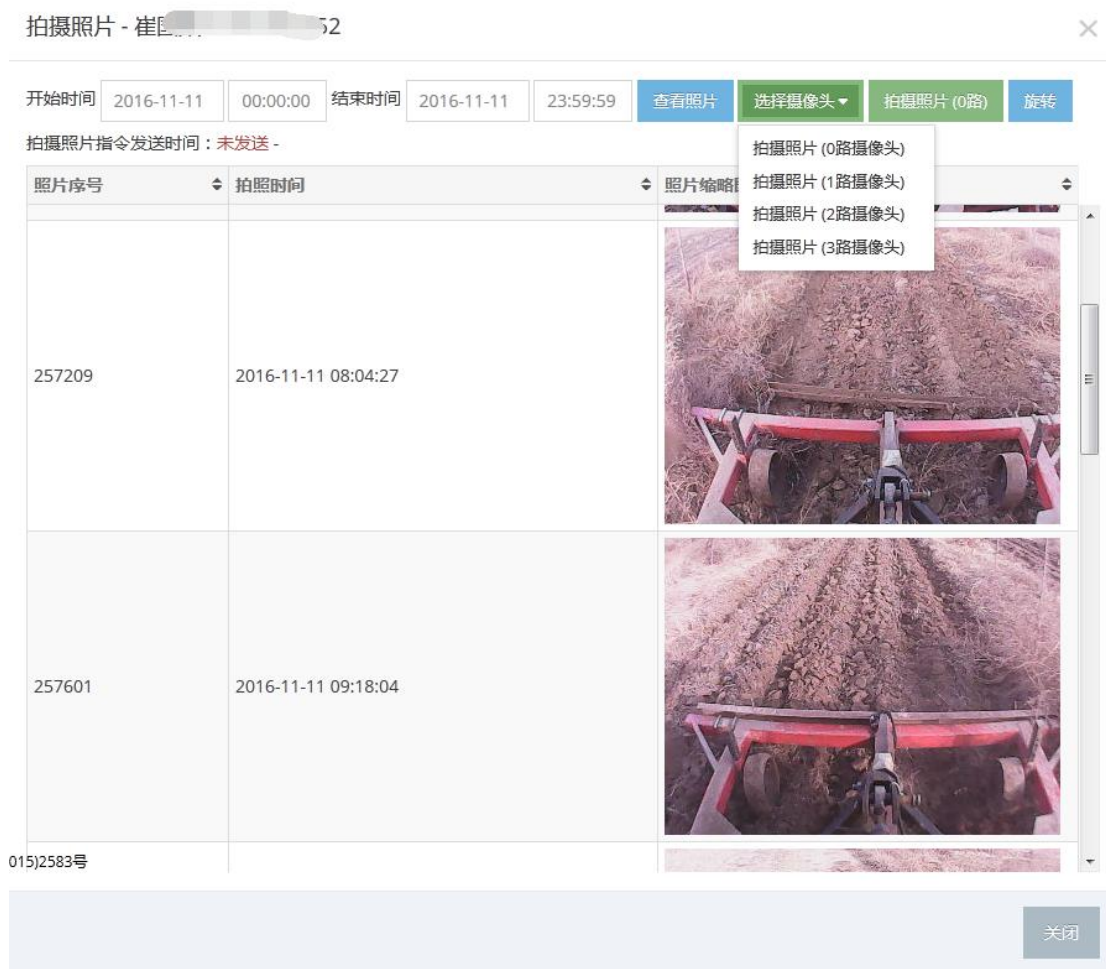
拍摄照片 - 崔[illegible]52

×

开始时间 2016-11-11 00:00:00 结束时间 2016-11-11 23:59:59 查看照片 选择摄像头 ▾ 拍摄照片 (0路) 旋转

拍摄照片指令发送时间：未发送 -

拍摄照片 (0路摄像头)
拍摄照片 (1路摄像头)
拍摄照片 (2路摄像头)
拍摄照片 (3路摄像头)

| 照片序号 | 拍照时间 | 照片缩略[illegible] |
|---|---|---|
| 257209 | 2016-11-11 08:04:27 | |
| 257601 | 2016-11-11 09:18:04 | |

015)2583号

关闭